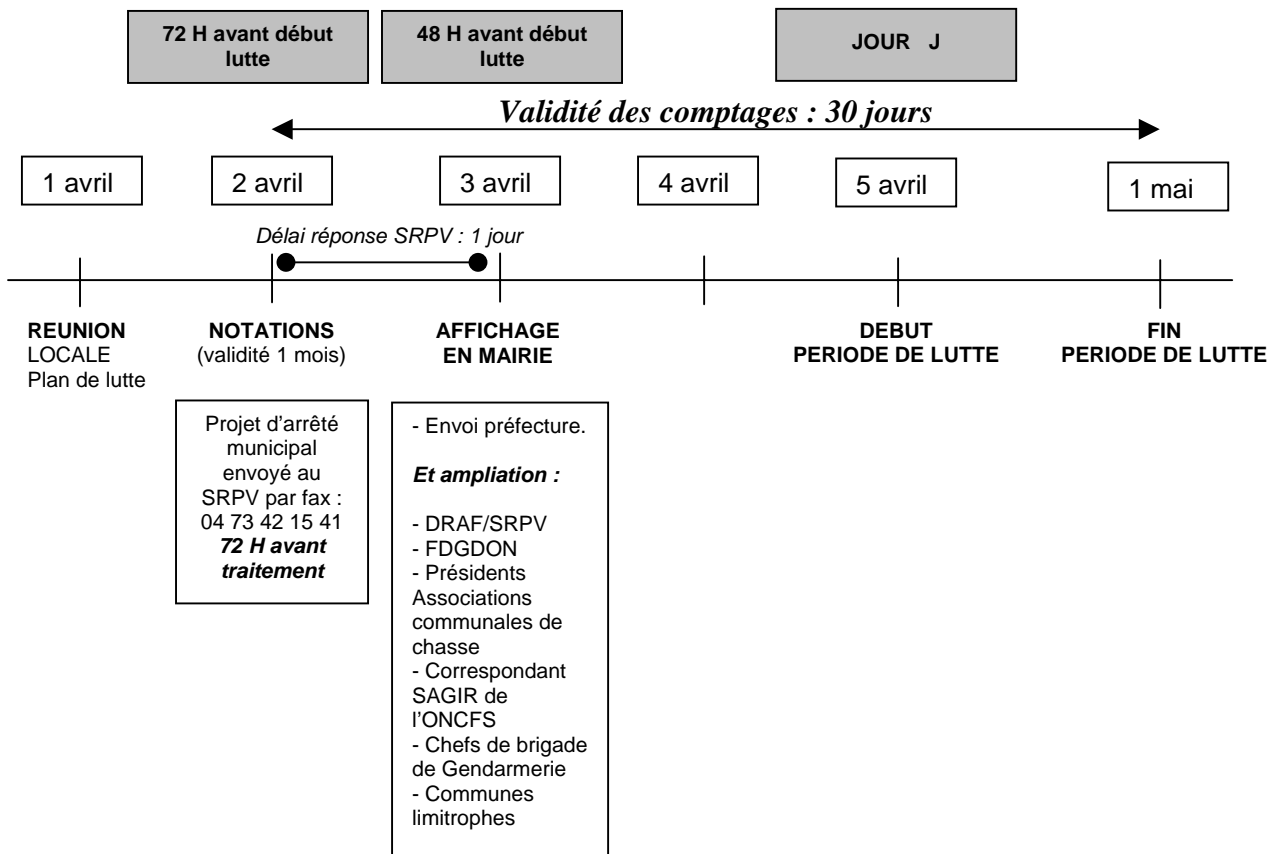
72 H avant début lutte

48 H avant début lutte

JOUR J

Validité des comptages : 30 jours

1 avril

2 avril

3 avril

4 avril

5 avril

1 mai

Délai réponse SRPV : 1 jour

REUNION
LOCALE
Plan de lutte

NOTATIONS
(validité 1 mois)

AFFICHAGE
EN MAIRIE

DEBUT
PERIODE DE LUTTE

FIN
PERIODE DE LUTTE

Projet d'arrêté municipal envoyé au SRPV par fax : 04 73 42 15 41 **72 H avant traitement**

- Envoi préfecture.

**Et ampliation :**

- DRAF/SRPV
- FDGDON
- Présidents Associations communales de chasse
- Correspondant SAGIR de l'ONCFS
- Chefs de brigade de Gendarmerie
- Communes limitrophes